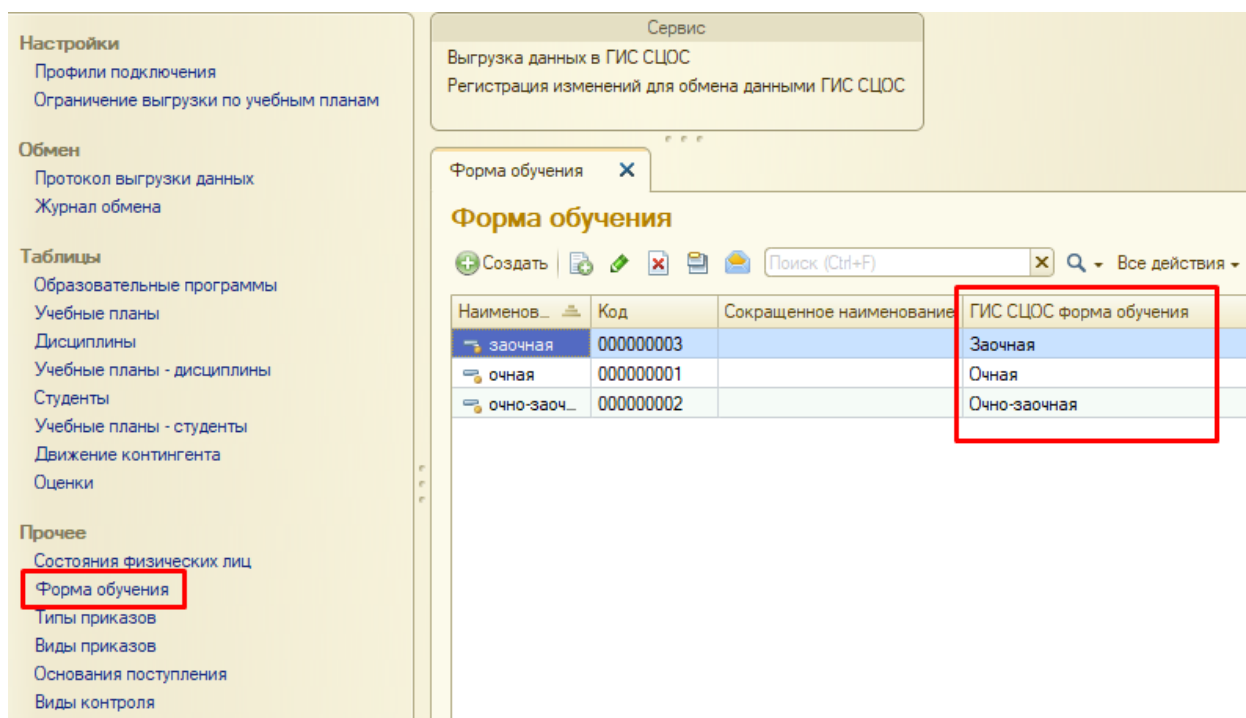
Настройки
Профили подключения
Ограничение выгрузки по учебным планам

Обмен
Протокол выгрузки данных
Журнал обмена

Таблицы
Образовательные программы
Учебные планы
Дисциплины
Учебные планы - дисциплины
Студенты
Учебные планы - студенты
Движение контингента
Оценки

Прочее
Состояния физических лиц
Форма обучения
Типы приказов
Виды приказов
Основания поступления
Виды контроля

Сервис
Выгрузка данных в ГИС СЦОС
Регистрация изменений для обмена данными ГИС СЦОС

Форма обучения ✕

Форма обучения

Создать Поиск (Ctrl+F) Все действия

| Наименов... | Код | Сокращенное наименование | ГИС СЦОС форма обучения |
|---|---|---|---|
| заочная | 000000003 | | Заочная |
| очная | 000000001 | | Очная |
| очно-заоч... | 000000002 | | Очно-заочная |